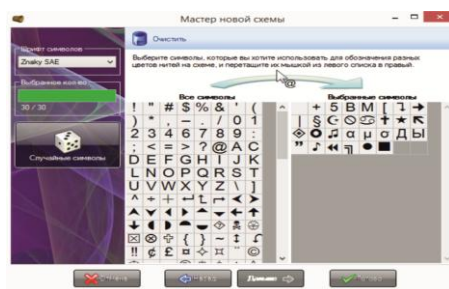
Мастер новой схемы

Очистить

Шрифт символов
Znaky SAE

Выбранные кол-во
30 / 30

Случайные символы

Выберите символы, которые вы хотите использовать для обозначения разных цветов нитей на схеме, и перетащите их мышкой из левого списка в правый.

Все символы

! " # $ % & '
) * , - . / 0 1
2 3 4 5 6 7 8 9
: < = > ? @ A C
D E F G H I J K
L N O P Q R S T
U V W X Y Z \ ]

Выбранные символы

+ 5 B M [ ] →
| § © ✝ ↖
◈ ❍ ♫ α μ σ Д Ы
" ♪ ◂◂ ¶ ● ■

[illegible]

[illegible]

Дальше

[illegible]